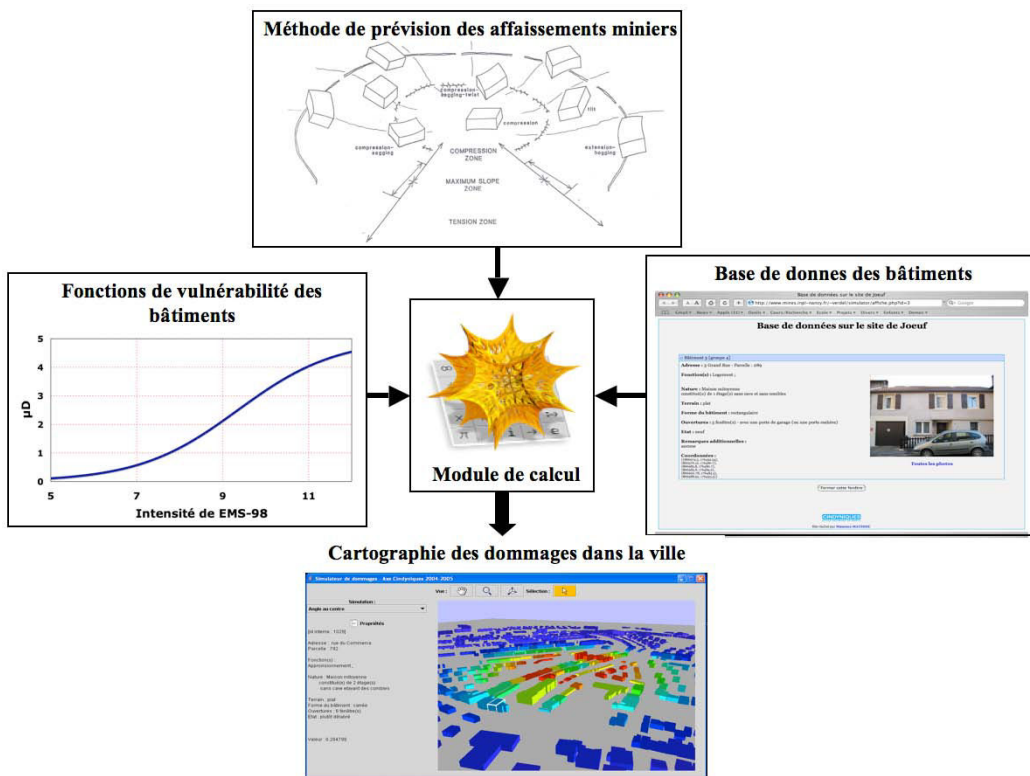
Méthode de prévision des affaissements miniers

compression-sagging-twist
tilt
compression
compression-sagging
extension-hogging
COMPRESSION ZONE
MAXIMUM SLOPE ZONE
TENSION ZONE

Fonctions de vulnérabilité des bâtiments

5
4
3
2
1
0
μD
5
7
9
11
Intensité de EMS-98

Module de calcul

Base de donnes des bâtiments

Base de données sur le site de Joeuf

Base de données sur le site de Joeuf

Adresse :
Fonction(s) :
Nature : Maison mitoyenne
Terrain : plat
Forme du bâtiment : rectangulaire
Ouvertures :
Etat : neuf
Remarques additionnelles :
Coordonnées :

Toutes les photos

Fermer cette fenêtre

Cartographie des dommages dans la ville

Simulateur de dommages
Vue :
Sélection :
Simulation :
Angle au centre
Propriétés
Adresse : rue du Commerce
Parcelle : 782
Fonction(s) :
Nature : Maison mitoyenne
Terrain : plat
Forme du bâtiment : carrée
Ouvertures :
Etat : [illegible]
Valeur : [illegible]